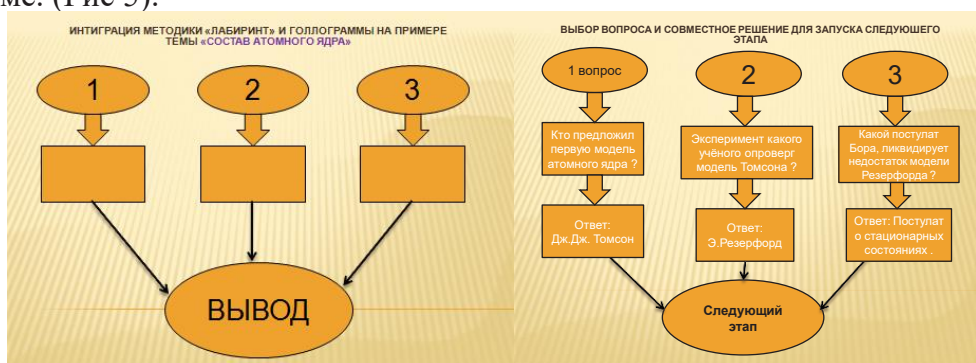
ме. (Рис 5).

ИНТИГРАЦИЯ МЕТОДИКИ «ЛАБИРИНТ» И ГОЛЛОГРАММЫ НА ПРИМЕРЕ ТЕМЫ «СОСТАВ АТОМНОГО ЯДРА»

1

2

3

ВЫВОД

ВЫБОР ВОПРОСА И СОВМЕСТНОЕ РЕШЕНИЕ ДЛЯ ЗАПУСКА СЛЕДУЮШЕГО ЭТАПА

1 вопрос

2

3

Кто предложил первую модель атомного ядра ?

Эксперимент какого учёного опроверг модель Томсона ?

Какой постулат Бора, ликвидирует недостаток модели Резерфорда ?

Ответ: Дж.Дж. Томсон

Ответ: Э.Резерфорд

Ответ: Постулат о стационарных состояниях .

Следующий этап